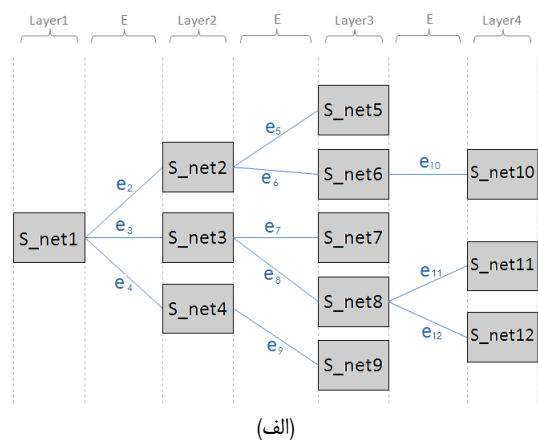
Layer1 E Layer2 E Layer3 E Layer4

S_net5

$e_5$

S_net2

$e_6$

S_net6

$e_{10}$

S_net10

$e_2$

S_net1

$e_3$

S_net3

$e_7$

S_net7

$e_4$

$e_8$

$e_{11}$

S_net11

S_net8

S_net4

$e_{12}$

S_net12

$e_9$

S_net9

(الف)